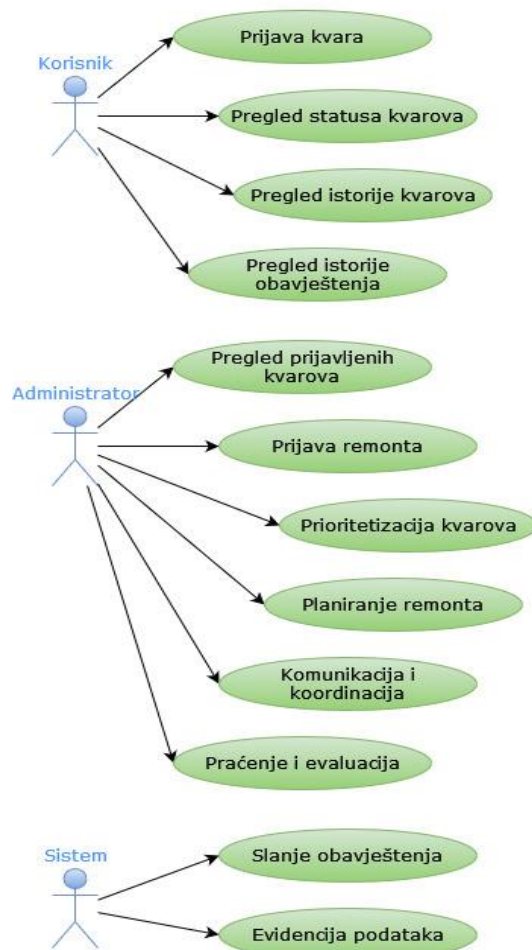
Korisnik

Prijava kvara

Pregled statusa kvarova

Pregled istorije kvarova

Pregled istorije obavještenja

Administrator

Pregled prijavljenih kvarova

Prijava remonta

Prioritetizacija kvarova

Planiranje remonta

Komunikacija i koordinacija

Praćenje i evaluacija

Sistem

Slanje obavještenja

Evidencija podataka